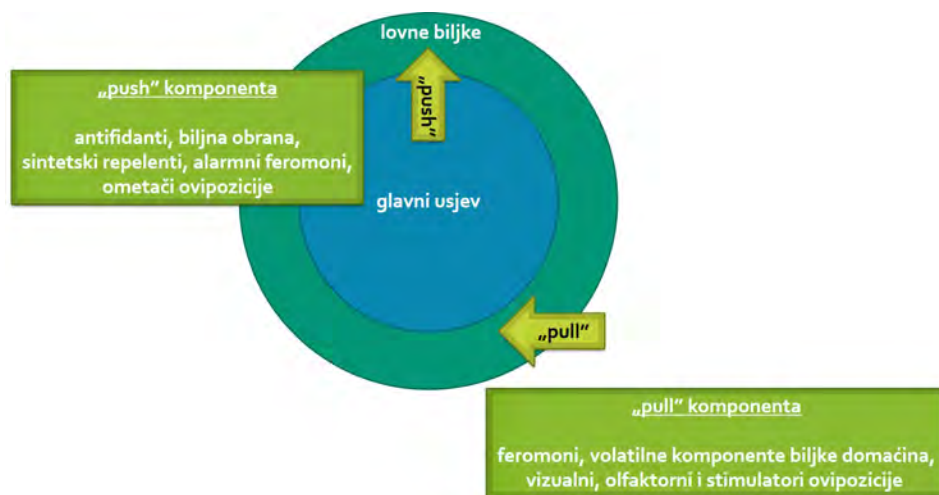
lovne biljke

„push" komponenta

antifidanti, biljna obrana, sintetski repelenti, alarmni feromoni, ometači ovipozicije

„push"

glavni usjev

„pull"

„pull" komponenta

feromoni, volatilne komponente biljke domaćina, vizualni, olfaktorni i stimulatori ovipozicije